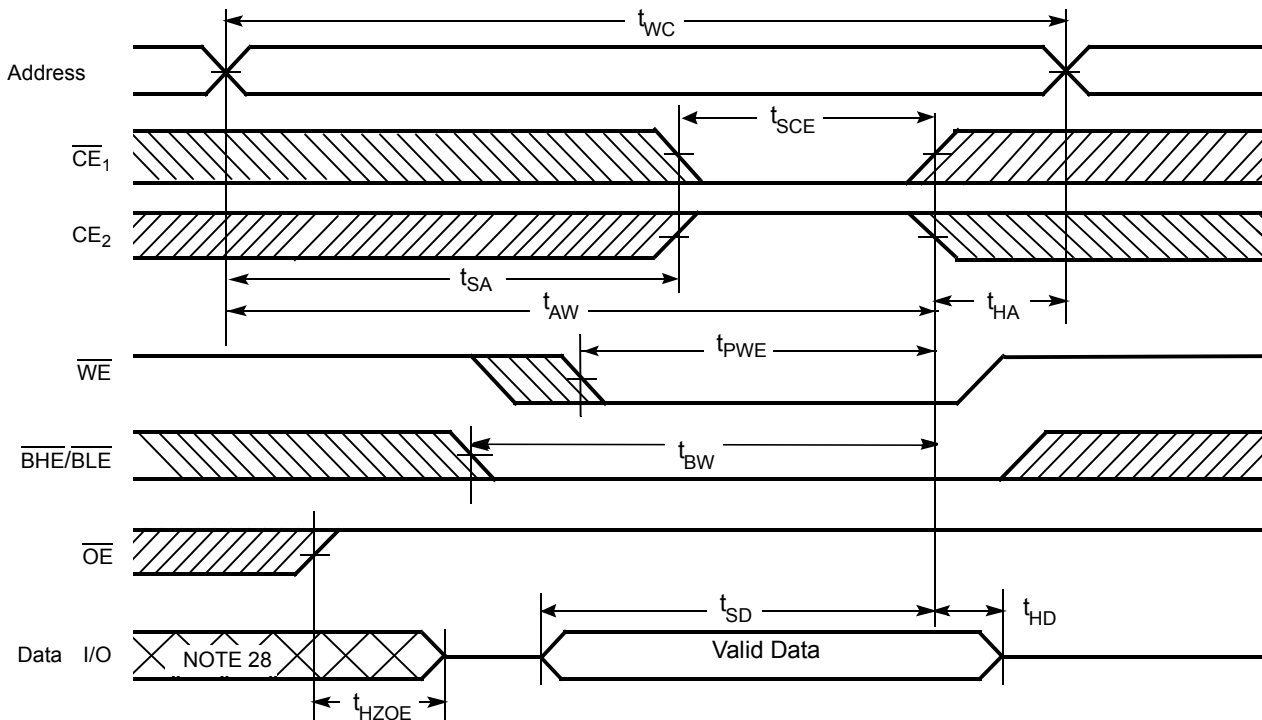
$t_{WC}$

Address

$t_{SCE}$

$\overline{CE}_1$

$CE_2$

$t_{SA}$

$t_{AW}$

$t_{HA}$

$t_{PWE}$

$\overline{WE}$

$\overline{BHE}/\overline{BLE}$

$t_{BW}$

$\overline{OE}$

$t_{SD}$

$t_{HD}$

Data I/O

NOTE 28

Valid Data

$t_{HZOE}$